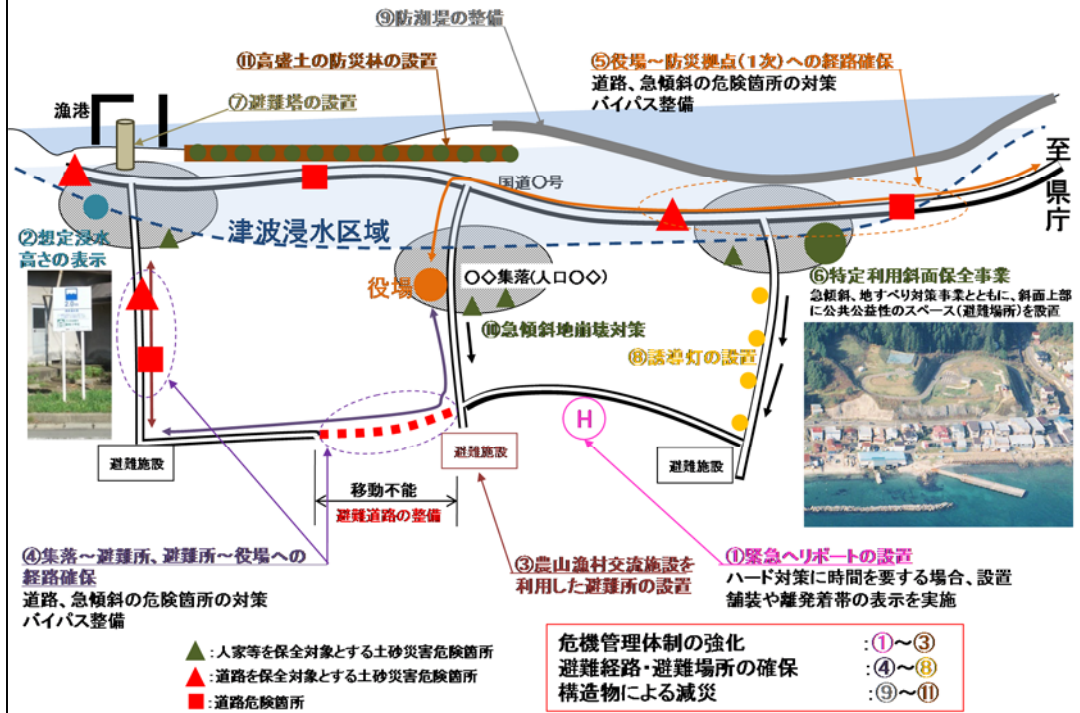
⑨防潮堤の整備

⑪高盛土の防災林の設置

⑤役場～防災拠点(1次)への経路確保
道路、急傾斜の危険箇所の対策
バイパス整備

漁港

⑦避難塔の設置

至県庁

国道○号

②想定浸水高さの表示

津波浸水区域

役場

○○集落(人口○○)

⑥特定利用斜面保全事業
急傾斜、地すべり対策事業とともに、斜面上部に公共公益性のスペース(避難場所)を設置

⑩急傾斜地崩壊対策

⑧誘導灯の設置

H

避難施設

避難施設

避難施設

移動不能
避難道路の整備

④集落～避難所、避難所～役場への経路確保
道路、急傾斜の危険箇所の対策
バイパス整備

③農山漁村交流施設を利用した避難所の設置

①緊急ヘリポートの設置
ハード対策に時間を要する場合、設置舗装や離発着帯の表示を実施

▲：人家等を保全対象とする土砂災害危険箇所
▲：道路を保全対象とする土砂災害危険箇所
■：道路危険箇所

| 危機管理体制の強化 | :①～③ |
|---|---|
| 避難経路・避難場所の確保 | :④～⑧ |
| 構造物による減災 | :⑨～⑪ |